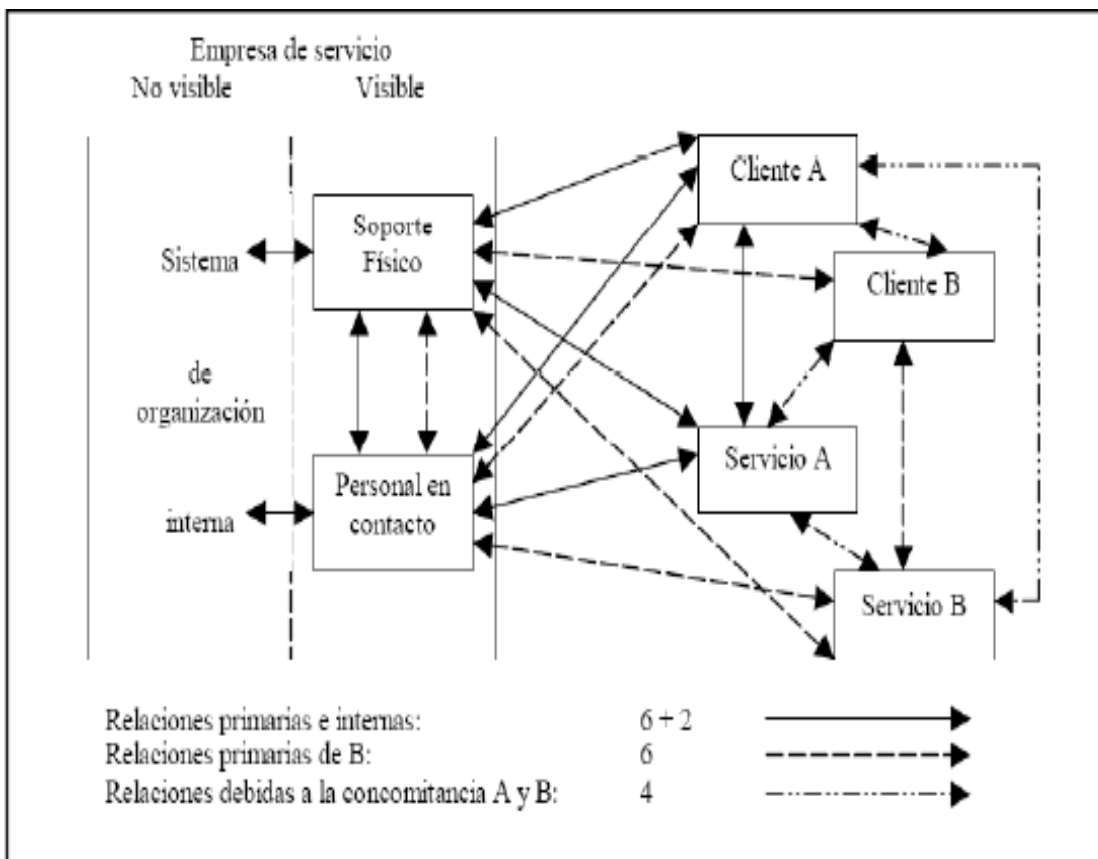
Empresa de servicio
No visible Visible

Sistema

de

organización

interna

Soporte Físico

Personal en contacto

Cliente A

Cliente B

Servicio A

Servicio B

| | | |
|---|---|---|
| Relaciones primarias e internas: | 6 + 2 | |
| Relaciones primarias de B: | 6 | |
| Relaciones debidas a la concomitancia A y B: | 4 | |